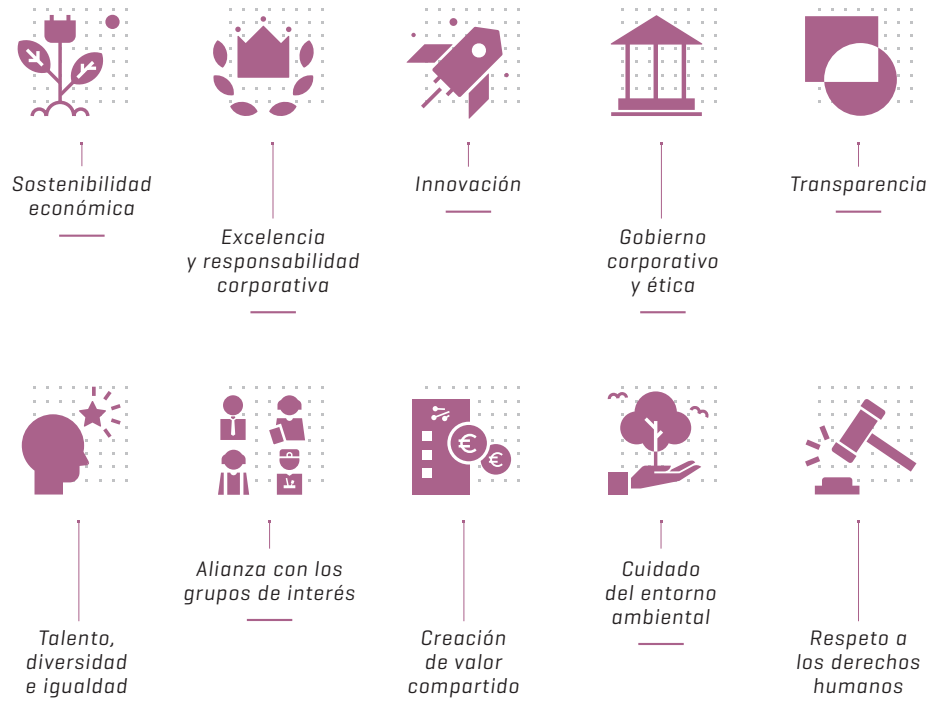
Sostenibilidad económica

Excelencia y responsabilidad corporativa

Innovación

Gobierno corporativo y ética

Transparencia

Talento, diversidad e igualdad

Alianza con los grupos de interés

Creación de valor compartido

Cuidado del entorno ambiental

Respeto a los derechos humanos